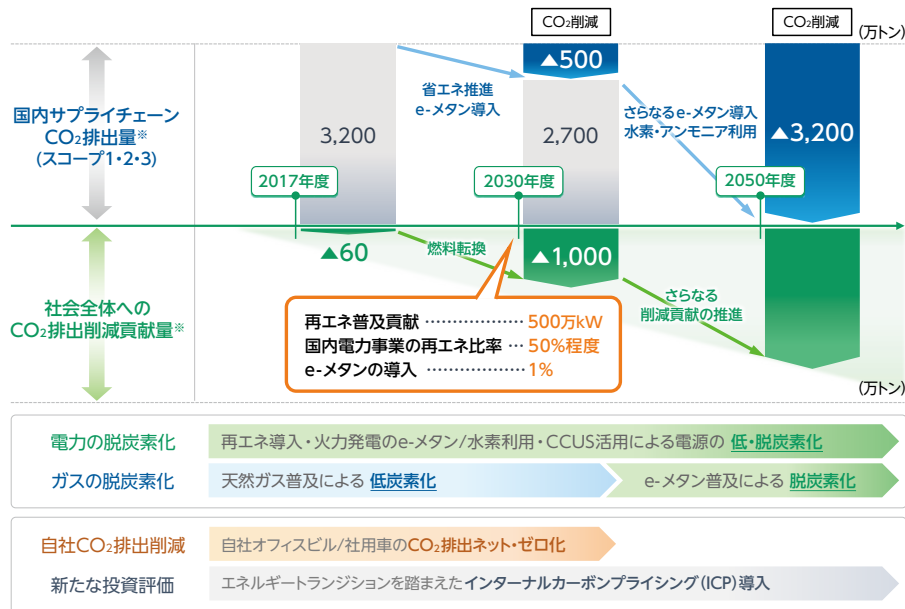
$CO_2$削減

$CO_2$削減

(万トン)

国内サプライチェーン $CO_2$排出量※ (スコープ1・2・3)

3,200

省エネ推進 e-メタン導入

▲500

2,700

さらなるe-メタン導入 水素・アンモニア利用

▲3,200

2017年度

2030年度

2050年度

▲60

燃料転換

▲1,000

社会全体への $CO_2$排出削減貢献量※

さらなる 削減貢献の推進

再エネ普及貢献 ………………… 500万kW
国内電力事業の再エネ比率 … 50%程度
e-メタンの導入 ………………… 1%

(万トン)

電力の脱炭素化 再エネ導入・火力発電のe-メタン/水素利用・CCUS活用による電源の 低・脱炭素化

ガスの脱炭素化 天然ガス普及による 低炭素化 e-メタン普及による 脱炭素化

自社$CO_2$排出削減 自社オフィスビル/社用車の$CO_2$排出ネット・ゼロ化

新たな投資評価 エネルギートランジションを踏まえたインターナルカーボンプライシング(ICP)導入